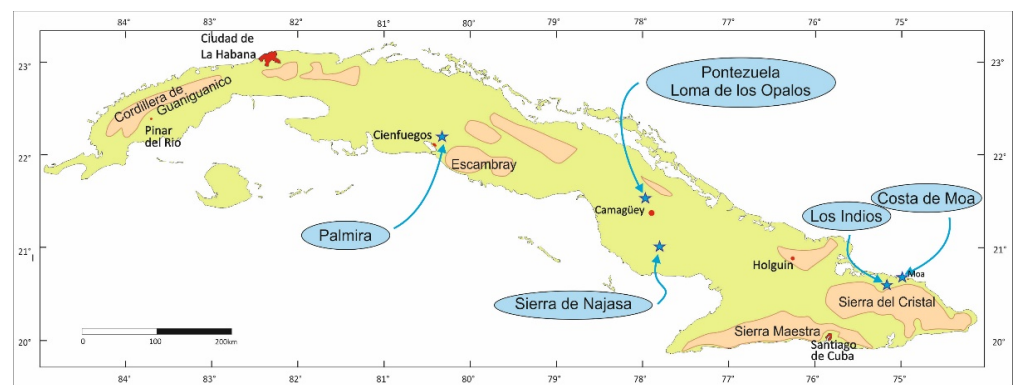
84° 83° 82° 81° 80° 79° 78° 77° 76° 75°

23° 22° 21° 20°

Ciudad de La Habana

Cordillera de Guaniguanico

Pinar del Rio

Cienfuegos

Escambray

Palmira

Pontezuela
Loma de los Opalos

Camagüey

Sierra de Najasa

Holguin

Los Indios

Costa de Moa

Moa

Sierra del Cristal

Sierra Maestra

Santiago de Cuba

0 100 200km

84° 83° 82° 81° 80° 79° 78° 77° 76° 75°

23° 22° 21° 20°